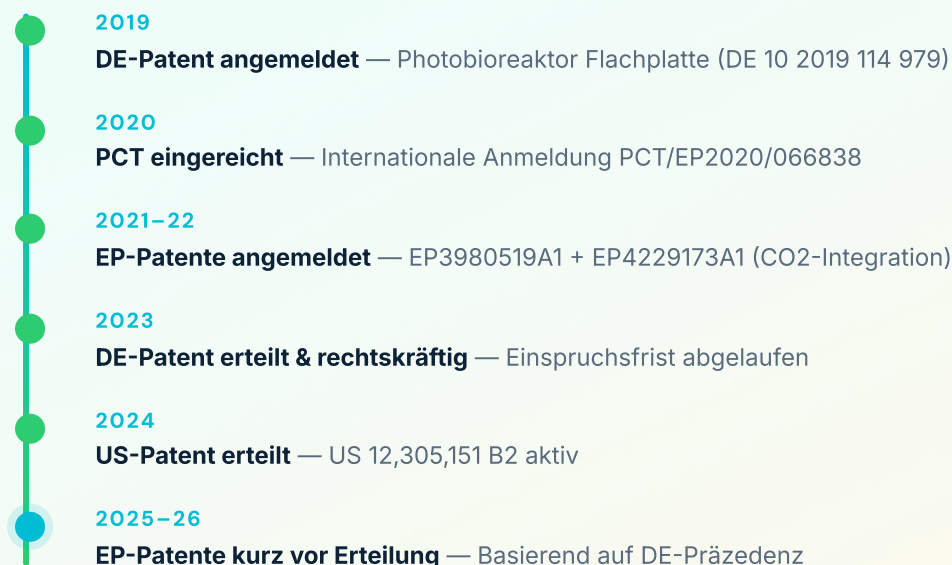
2019

**DE-Patent angemeldet** — Photobioreaktor Flachplatte (DE 10 2019 114 979)

2020

**PCT eingereicht** — Internationale Anmeldung PCT/EP2020/066838

2021–22

**EP-Patente angemeldet** — EP3980519A1 + EP4229173A1 (CO2-Integration)

2023

**DE-Patent erteilt & rechtskräftig** — Einspruchsfrist abgelaufen

2024

**US-Patent erteilt** — US 12,305,151 B2 aktiv

2025–26

**EP-Patente kurz vor Erteilung** — Basierend auf DE-Präzedenz